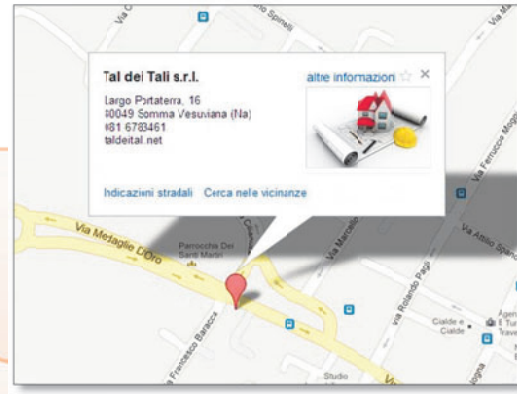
Tal dei Tali s.r.l.

altre informazion

Largo Portaterra, 16
80049 Somma Vesuviana (Na)
081 6783461
taldeital.net

Indicazioni stradali Cerca nelle vicinanze

Via Medaglie D'Oro

Parrocchia Dei Santi Martiri

Via Spirelli

Via Marcello

Via Rolando Pagi

Via Ferruccio

Via Attilio

Via Francesco Baracca

Cialde e Cialde

Studio

Agen Il Tur Trave